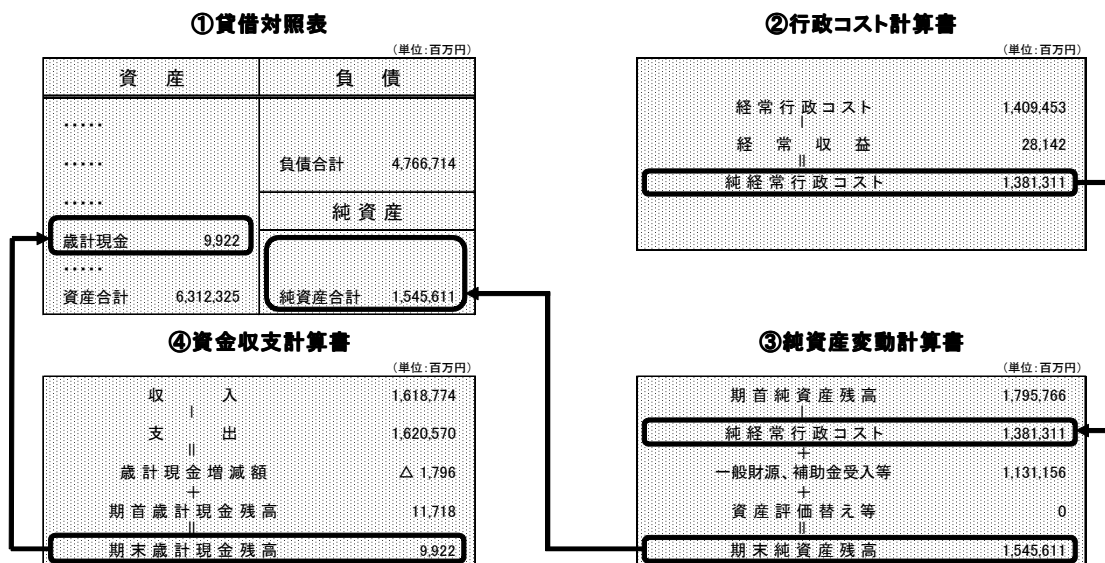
①貸借対照表

(単位:百万円)

| 資　産 | | 負　債 | |
|---|---|---|---|
| …… | | | |
| …… | | 負債合計 | 4,766,714 |
| …… | | 純資産 | |
| 歳計現金 | 9,922 | | |
| …… | | | |
| 資産合計 | 6,312,325 | 純資産合計 | 1,545,611 |

②行政コスト計算書

(単位:百万円)

| | |
|---|---|
| 経常行政コスト | 1,409,453 |
| － | |
| 経常収益 | 28,142 |
| ＝ | |
| 純経常行政コスト | 1,381,311 |

④資金収支計算書

(単位:百万円)

| | |
|---|---|
| 収　入 | 1,618,774 |
| － | |
| 支　出 | 1,620,570 |
| ＝ | |
| 歳計現金増減額 | △ 1,796 |
| ＋ | |
| 期首歳計現金残高 | 11,718 |
| ＝ | |
| 期末歳計現金残高 | 9,922 |

③純資産変動計算書

(単位:百万円)

| | |
|---|---|
| 期首純資産残高 | 1,795,766 |
| － | |
| 純経常行政コスト | 1,381,311 |
| ＋ | |
| 一般財源、補助金受入等 | 1,131,156 |
| ＋ | |
| 資産評価替え等 | 0 |
| ＝ | |
| 期末純資産残高 | 1,545,611 |